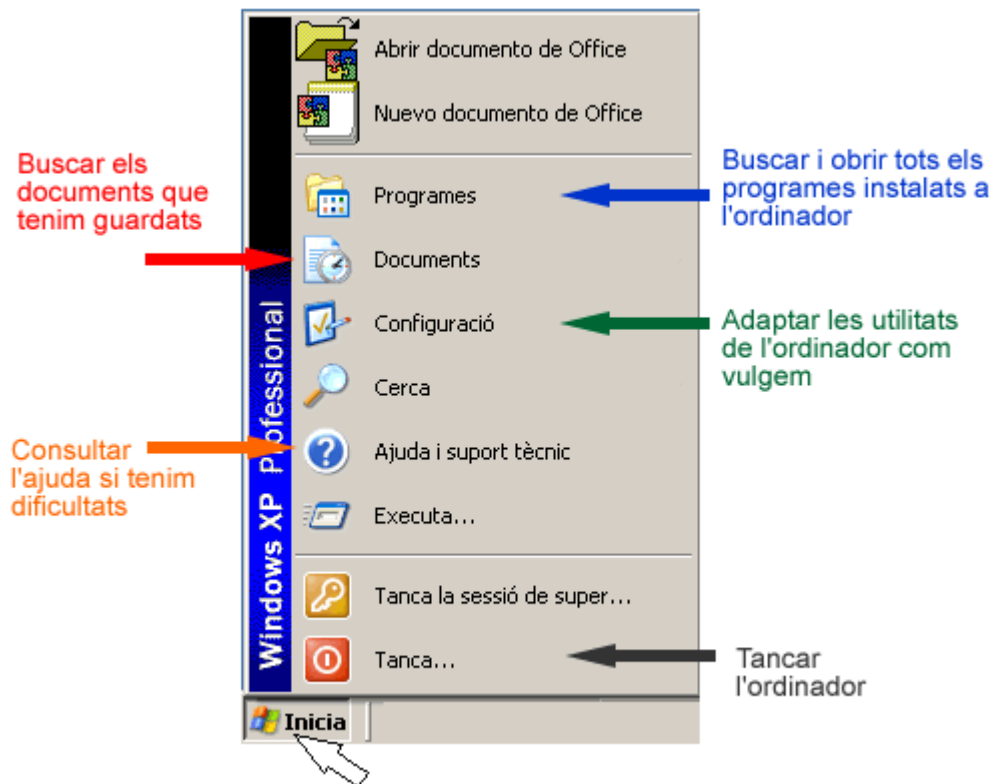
Windows XP Professional

Abrir documento de Office

Nuevo documento de Office

Buscar els documents que tenim guardats

Programes

Buscar i obrir tots els programes instalats a l'ordinador

Documents

Configuració

Adaptar les utilitats de l'ordinador com vulgem

Cerca

Consultar l'ajuda si tenim dificultats

Ajuda i suport tècnic

Executa...

Tanca la sessió de super...

Tanca...

Tancar l'ordinador

Inicia